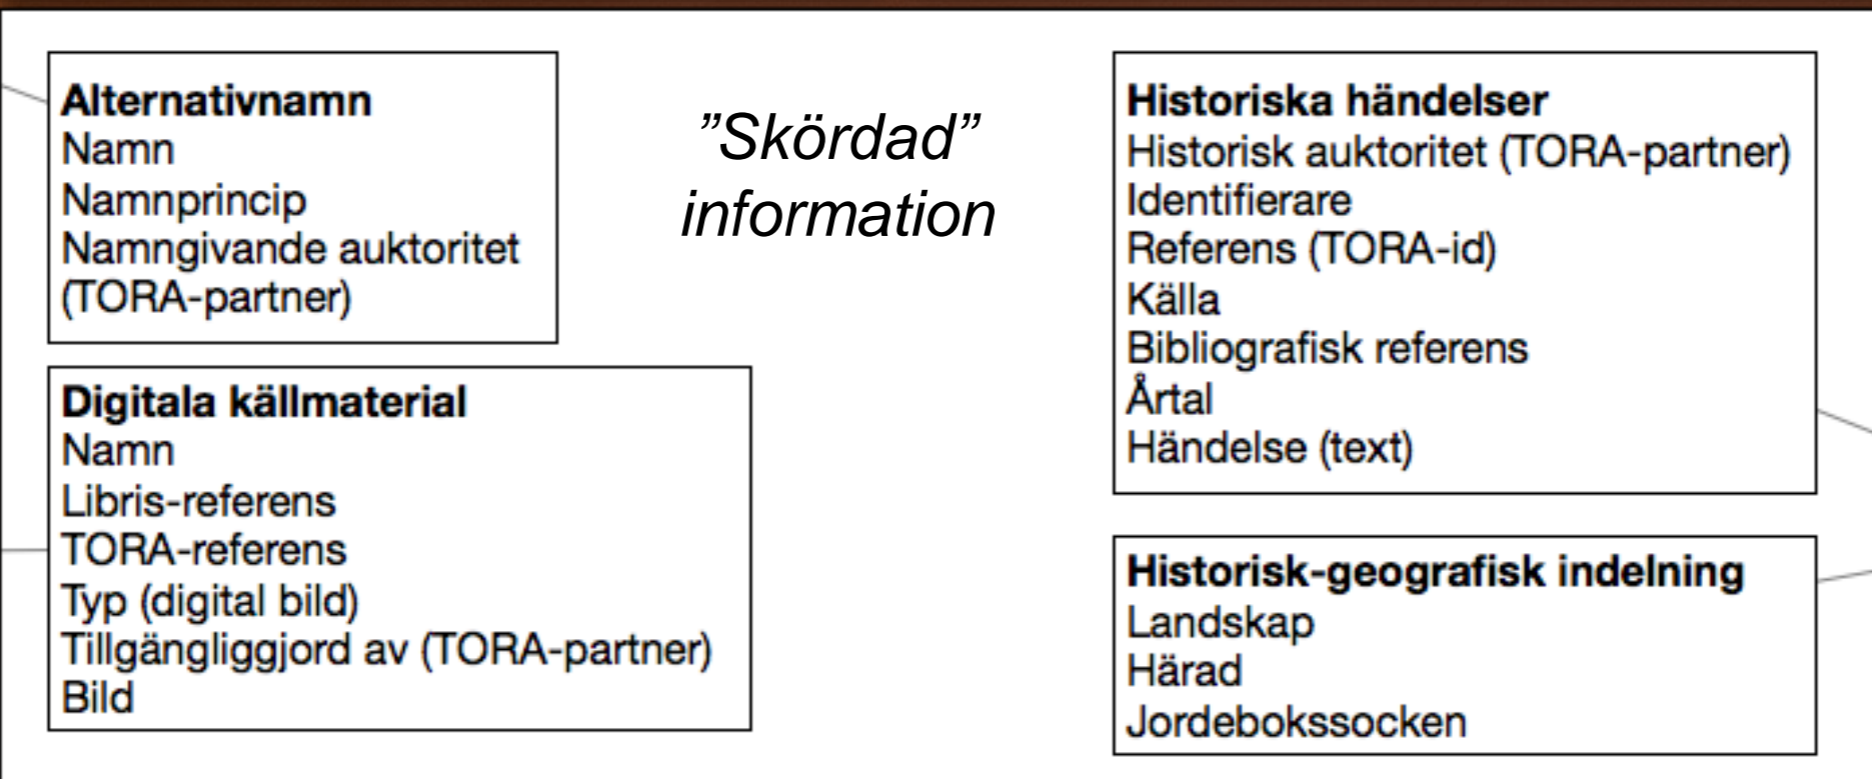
**Alternativnamn**
Namn
Namnprincip
Namngivande auktoritet (TORA-partner)

”Skördad” information

**Historiska händelser**
Historisk auktoritet (TORA-partner)
Identifierare
Referens (TORA-id)
Källa
Bibliografisk referens
Årtal
Händelse (text)

**Digitala källmaterial**
Namn
Libris-referens
TORA-referens
Typ (digital bild)
Tillgängliggjord av (TORA-partner)
Bild

**Historisk-geografisk indelning**
Landskap
Härad
Jordebokssocken